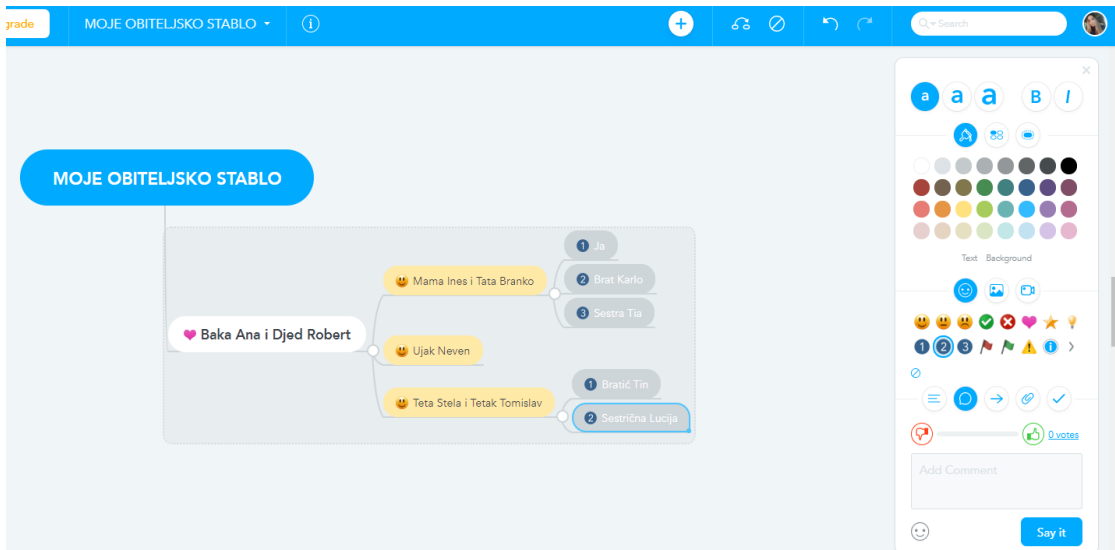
grade
MOJE OBITELJSKO STABLO
Search
a a a B I
Text Background
MOJE OBITELJSKO STABLO
Baka Ana i Djed Robert
Mama Ines i Tata Branko
1 Ja
2 Brat Karlo
3 Sestra Tia
Ujak Neven
Teta Stela i Tetak Tomislav
1 Bratić Tin
2 Sestrična Lucija
1 2 3
0 votes
Add Comment
Say it